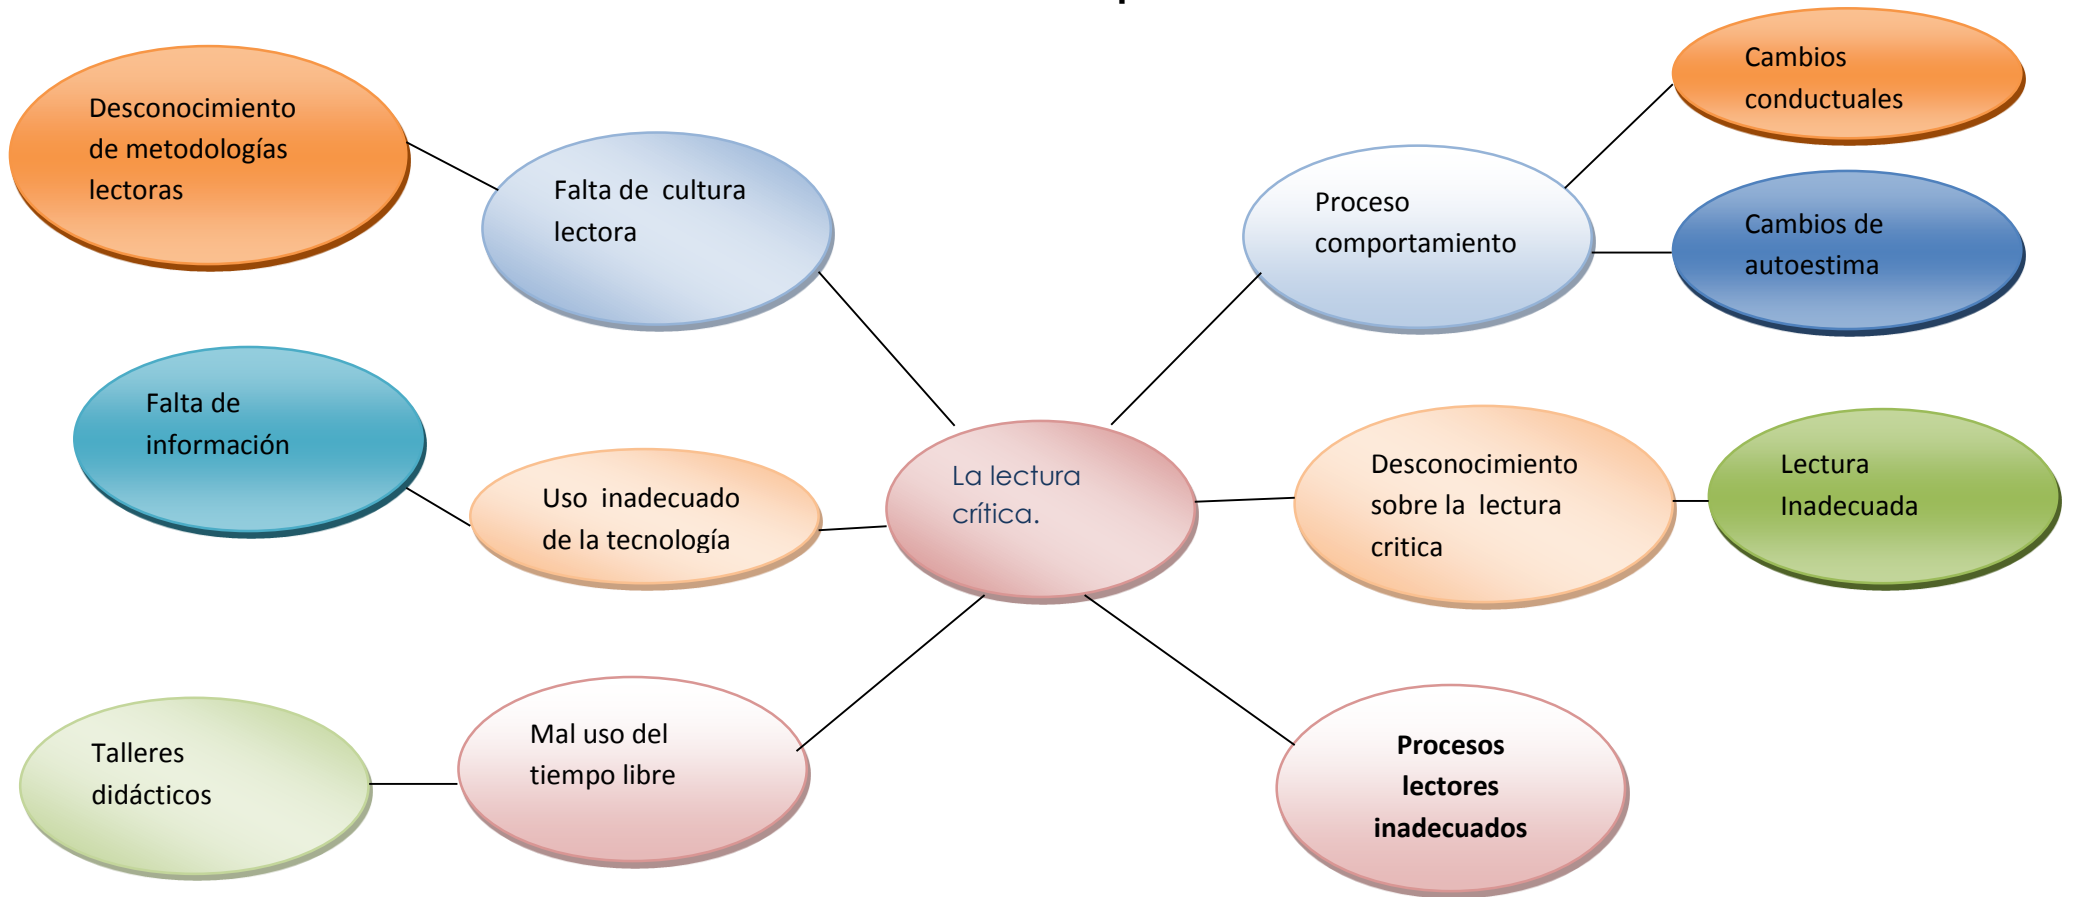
Desconocimiento de metodologías lectoras

Falta de cultura lectora

Proceso comportamiento

Cambios conductuales

Cambios de autoestima

Falta de información

Uso inadecuado de la tecnología

La lectura crítica.

Desconocimiento sobre la lectura critica

Lectura Inadecuada

Talleres didácticos

Mal uso del tiempo libre

**Procesos lectores inadecuados**